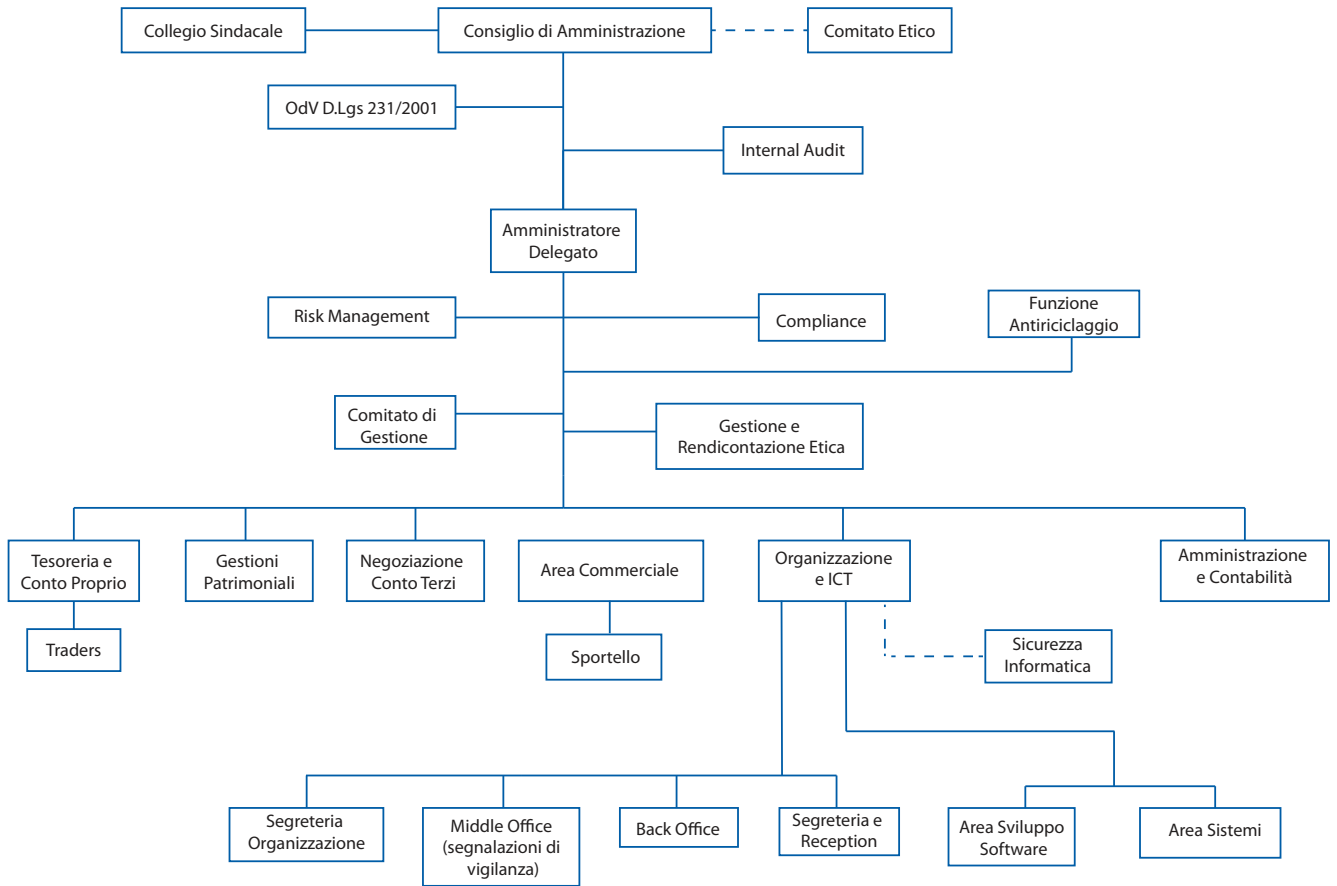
Collegio Sindacale

Consiglio di Amministrazione

Comitato Etico

OdV D.Lgs 231/2001

Internal Audit

Amministratore Delegato

Risk Management

Compliance

Funzione Antiriciclaggio

Comitato di Gestione

Gestione e Rendicontazione Etica

Tesoreria e Conto Proprio

Traders

Gestioni Patrimoniali

Negoziazione Conto Terzi

Area Commerciale

Sportello

Organizzazione e ICT

Sicurezza Informatica

Amministrazione e Contabilità

Segreteria Organizzazione

Middle Office (segnalazioni di vigilanza)

Back Office

Segreteria e Reception

Area Sviluppo Software

Area Sistemi